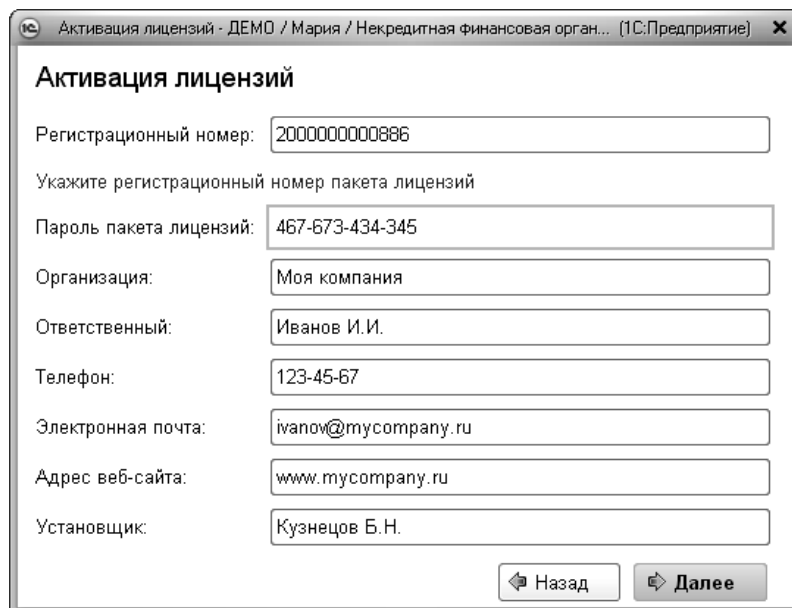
Активация лицензий - ДЕМО / Мария / Некредитная финансовая орган... (1С:Предприятие) ×

Активация лицензий

Регистрационный номер: 2000000000886

Укажите регистрационный номер пакета лицензий

Пароль пакета лицензий: 467-673-434-345

Организация: Моя компания

Ответственный: Иванов И.И.

Телефон: 123-45-67

Электронная почта: ivanov@mycompany.ru

Адрес веб-сайта: www.mycompany.ru

Установщик: Кузнецов Б.Н.

Назад Далее